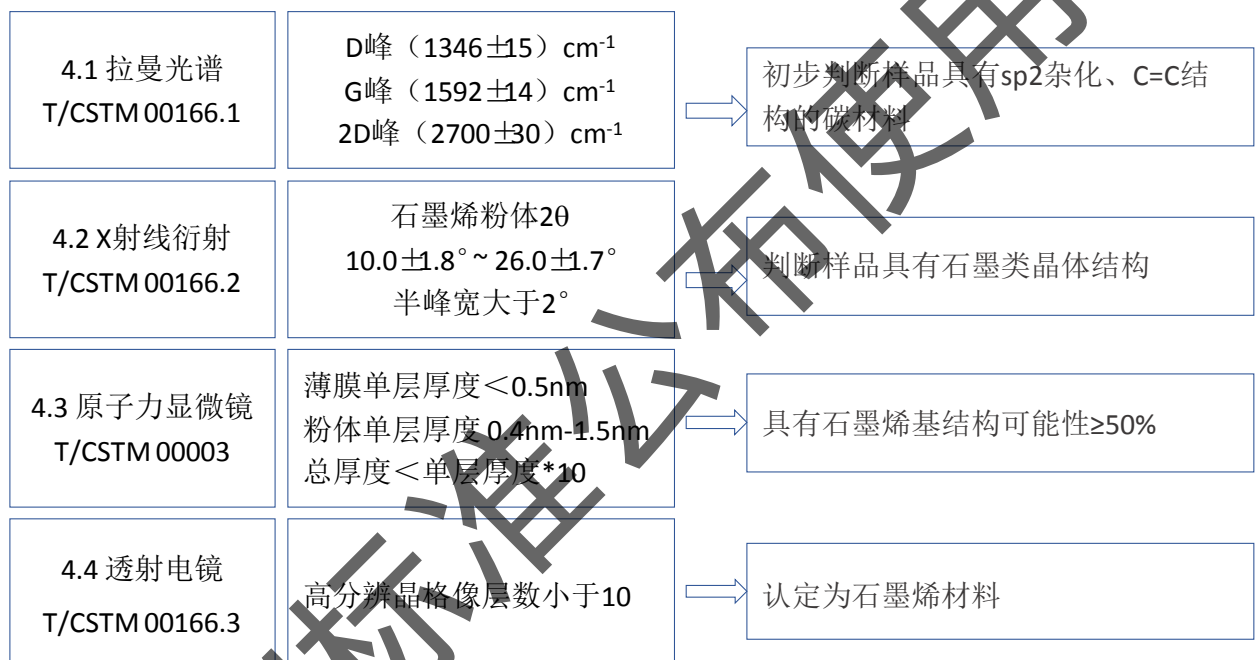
4.1 拉曼光谱
T/CSTM 00166.1

D峰（1346±15）cm$^{-1}$
G峰（1592±14）cm$^{-1}$
2D峰（2700±30）cm$^{-1}$

初步判断样品具有sp2杂化、C=C结构的碳材料

4.2 X射线衍射
T/CSTM 00166.2

石墨烯粉体2θ
10.0±1.8°~ 26.0±1.7°
半峰宽大于2°

判断样品具有石墨类晶体结构

4.3 原子力显微镜
T/CSTM 00003

薄膜单层厚度＜0.5nm
粉体单层厚度 0.4nm-1.5nm
总厚度＜单层厚度*10

具有石墨烯基结构可能性≥50%

4.4 透射电镜
T/CSTM 00166.3

高分辨晶格像层数小于10

认定为石墨烯材料

标准公布使用